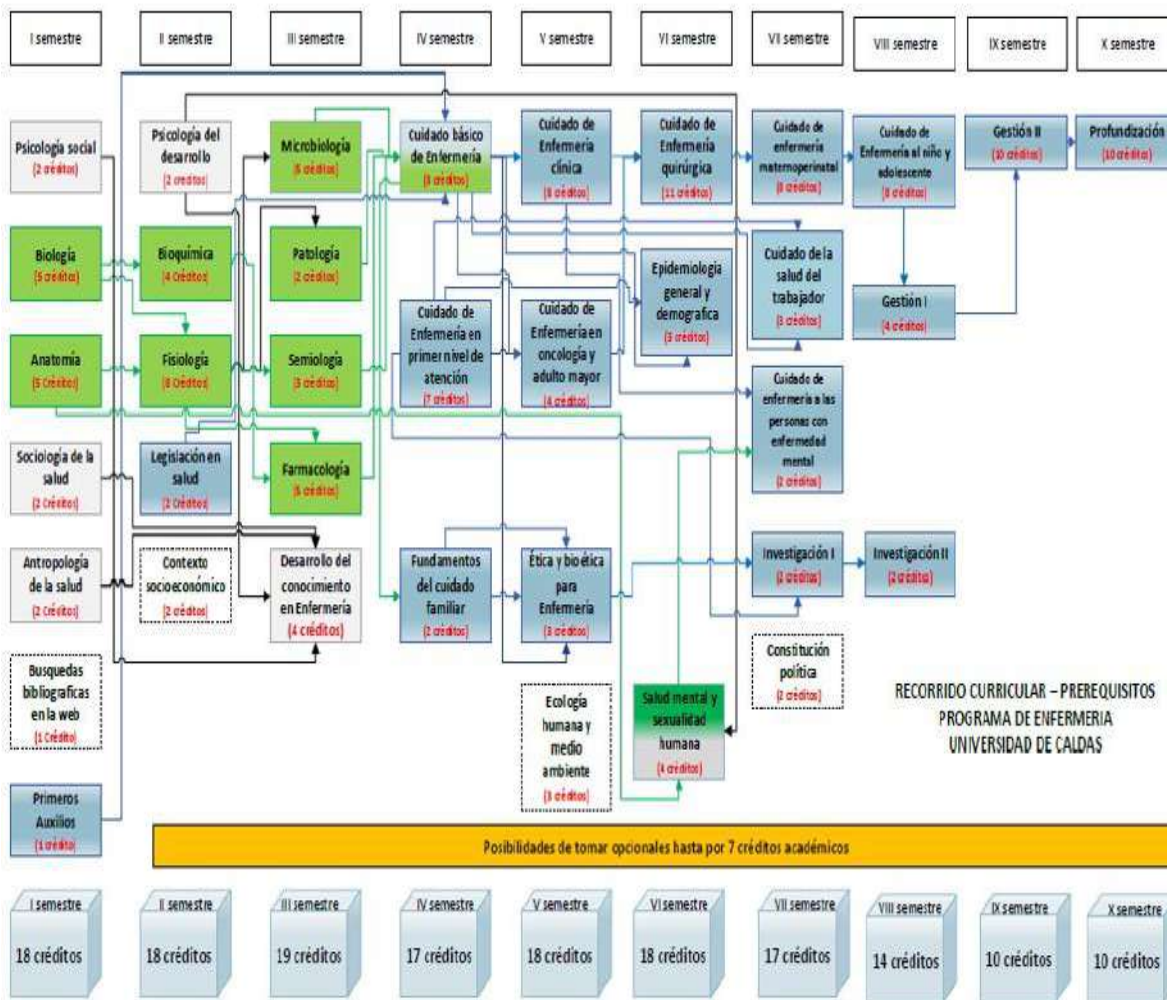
I semestre

II semestre

III semestre

IV semestre

V semestre

VI semestre

VII semestre

VIII semestre

IX semestre

X semestre

Psicología social (2 créditos)

Psicología del desarrollo (2 créditos)

Microbiología (5 créditos)

Cuidado básico de Enfermería (8 créditos)

Cuidado de Enfermería clínica (8 créditos)

Cuidado de Enfermería quirúrgica (11 créditos)

Cuidado de enfermería maternoperinatal (8 créditos)

Cuidado de Enfermería al niño y adolescente (8 créditos)

Gestión II (10 créditos)

Profundización (10 créditos)

Biología (5 créditos)

Bioquímica (4 Créditos)

Patología (2 créditos)

Epidemiologia general y demografica (3 créditos)

Cuidado de la salud del trabajador (3 créditos)

Gestión I (4 créditos)

Anatomía (5 Créditos)

Fisiología (8 Créditos)

Semiología (3 créditos)

Cuidado de Enfermería en primer nivel de atención (7 créditos)

Cuidado de Enfermería en oncología y adulto mayor (4 créditos)

Cuidado de enfermería a las personas con enfermedad mental (2 créditos)

Sociología de la salud (2 Créditos)

Legislación en salud (2 Créditos)

Farmacología (5 créditos)

Antropología de la salud (2 Créditos)

Contexto socioeconómico (2 créditos)

Desarrollo del conocimiento en Enfermería (4 créditos)

Fundamentos del cuidado familiar (2 créditos)

Ética y bioética para Enfermería (3 créditos)

Investigación I (2 créditos)

Investigación II (2 créditos)

Constitución política (2 créditos)

Busquedas bibliograficas en la web (1 Crédito)

Ecología humana y medio ambiente (3 créditos)

Salud mental y sexualidad humana (4 créditos)

RECORRIDO CURRICULAR – PREREQUISITOS
PROGRAMA DE ENFERMERIA
UNIVERSIDAD DE CALDAS

Primeros Auxilios (1 crédito)

Posibilidades de tomar opcionales hasta por 7 créditos académicos

I semestre 18 créditos

II semestre 18 créditos

III semestre 19 créditos

IV semestre 17 créditos

V semestre 18 créditos

VI semestre 18 créditos

VII semestre 17 créditos

VIII semestre 14 créditos

IX semestre 10 créditos

X semestre 10 créditos